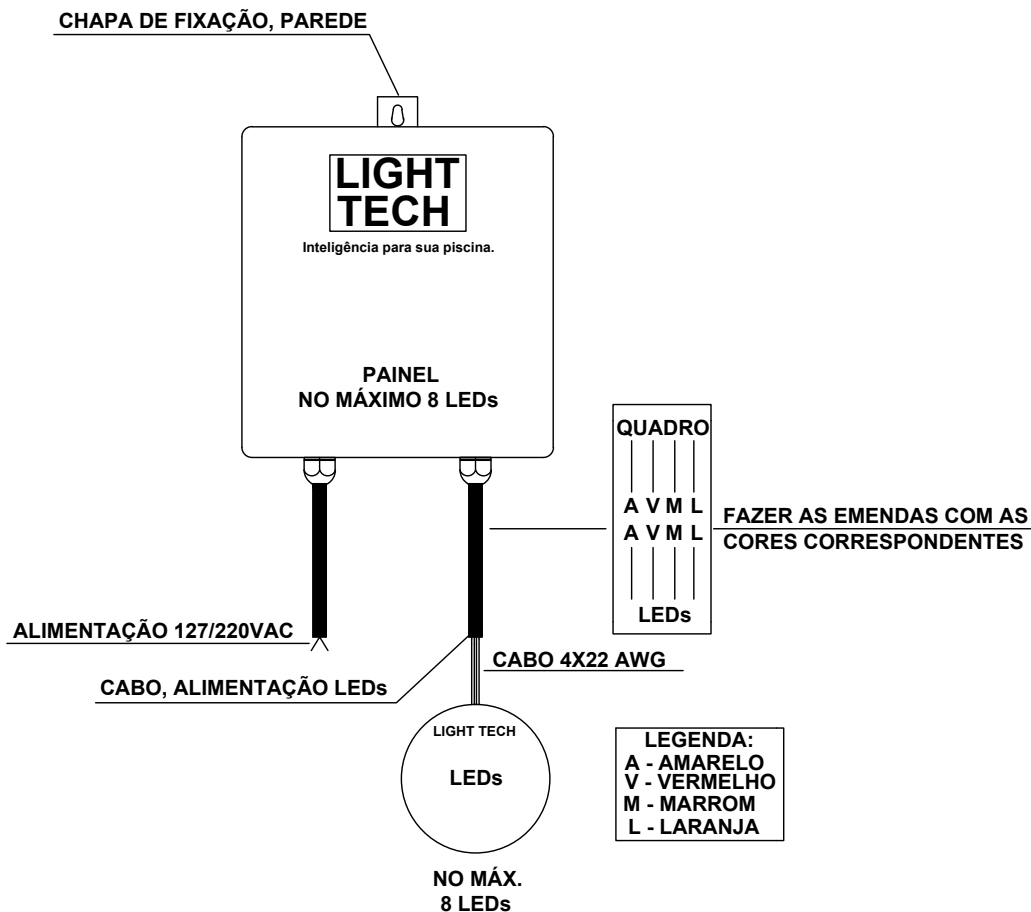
CHAPA DE FIXAÇÃO, PAREDE

LIGHT TECH

Inteligência para sua piscina.

PAINEL
NO MÁXIMO 8 LEDs

QUADRO

A V M L
A V M L

LEDs

FAZER AS EMENDAS COM AS CORES CORRESPONDENTES

ALIMENTAÇÃO 127/220VAC

CABO 4X22 AWG

CABO, ALIMENTAÇÃO LEDs

LIGHT TECH

LEDs

NO MÁX.
8 LEDs

LEGENDA:
A - AMARELO
V - VERMELHO
M - MARROM
L - LARANJA